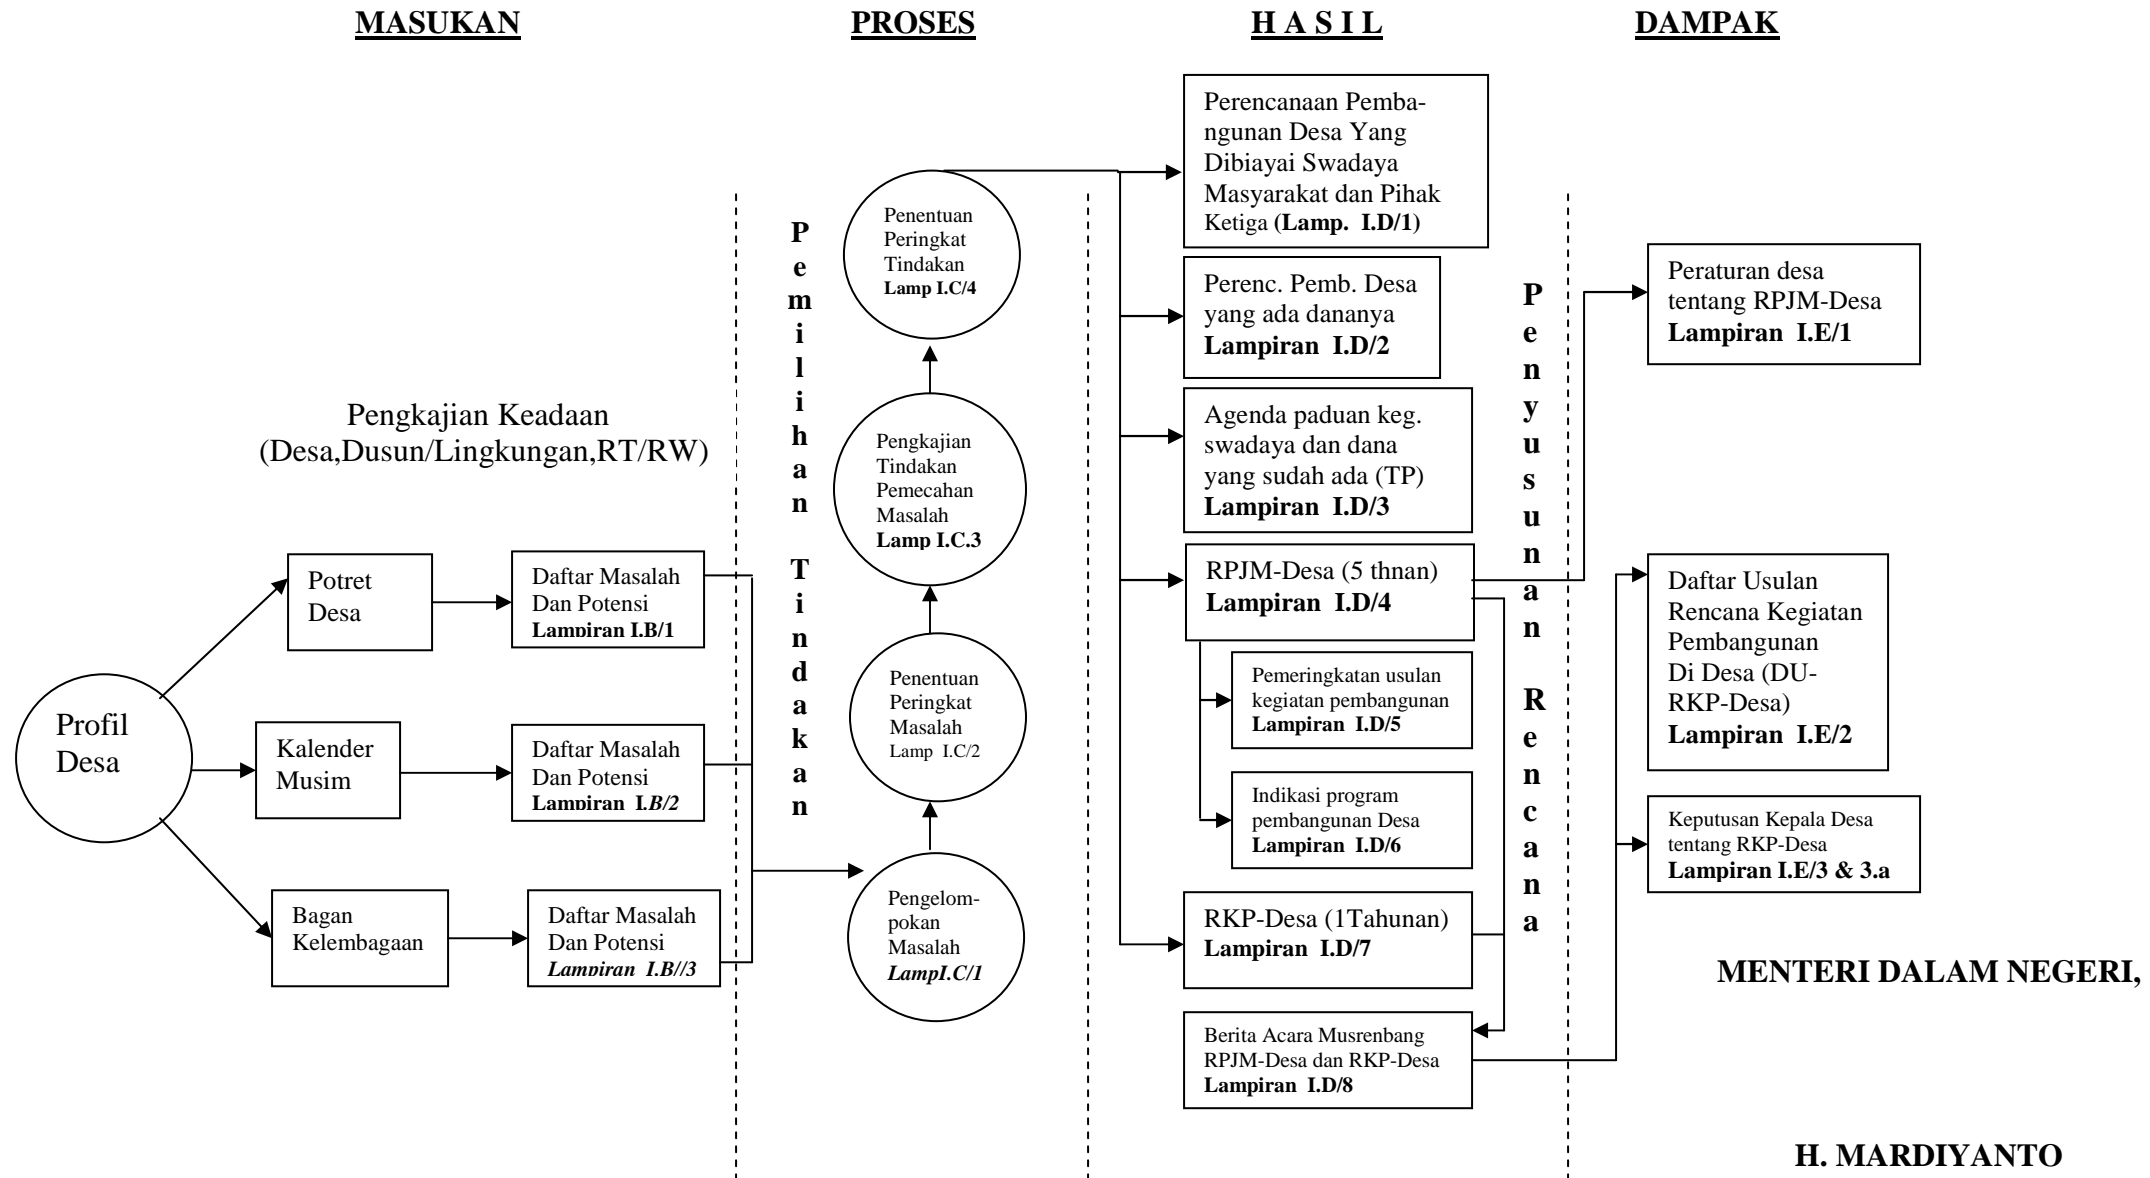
MASUKAN

PROSES

H A S I L

DAMPAK

Pengkajian Keadaan (Desa,Dusun/Lingkungan,RT/RW)

Profil Desa

Potret Desa

Daftar Masalah Dan Potensi Lampiran I.B/1

Kalender Musim

Daftar Masalah Dan Potensi Lampiran I.B/2

Bagan Kelembagaan

Daftar Masalah Dan Potensi Lampiran I.B//3

Pemilihan Tindakan

Pengelompokan Masalah LampI.C/1

Penentuan Peringkat Masalah Lamp I.C/2

Pengkajian Tindakan Pemecahan Masalah Lamp I.C.3

Penentuan Peringkat Tindakan Lamp I.C/4

Perencanaan Pembangunan Desa Yang Dibiayai Swadaya Masyarakat dan Pihak Ketiga (Lamp. I.D/1)

Perenc. Pemb. Desa yang ada dananya Lampiran I.D/2

Agenda paduan keg. swadaya dan dana yang sudah ada (TP) Lampiran I.D/3

RPJM-Desa (5 thnan) Lampiran I.D/4

Pemeringkatan usulan kegiatan pembangunan Lampiran I.D/5

Indikasi program pembangunan Desa Lampiran I.D/6

RKP-Desa (1Tahunan) Lampiran I.D/7

Berita Acara Musrenbang RPJM-Desa dan RKP-Desa Lampiran I.D/8

Penyusunan Rencana

Peraturan desa tentang RPJM-Desa Lampiran I.E/1

Daftar Usulan Rencana Kegiatan Pembangunan Di Desa (DU-RKP-Desa) Lampiran I.E/2

Keputusan Kepala Desa tentang RKP-Desa Lampiran I.E/3 & 3.a

MENTERI DALAM NEGERI,

H. MARDIYANTO